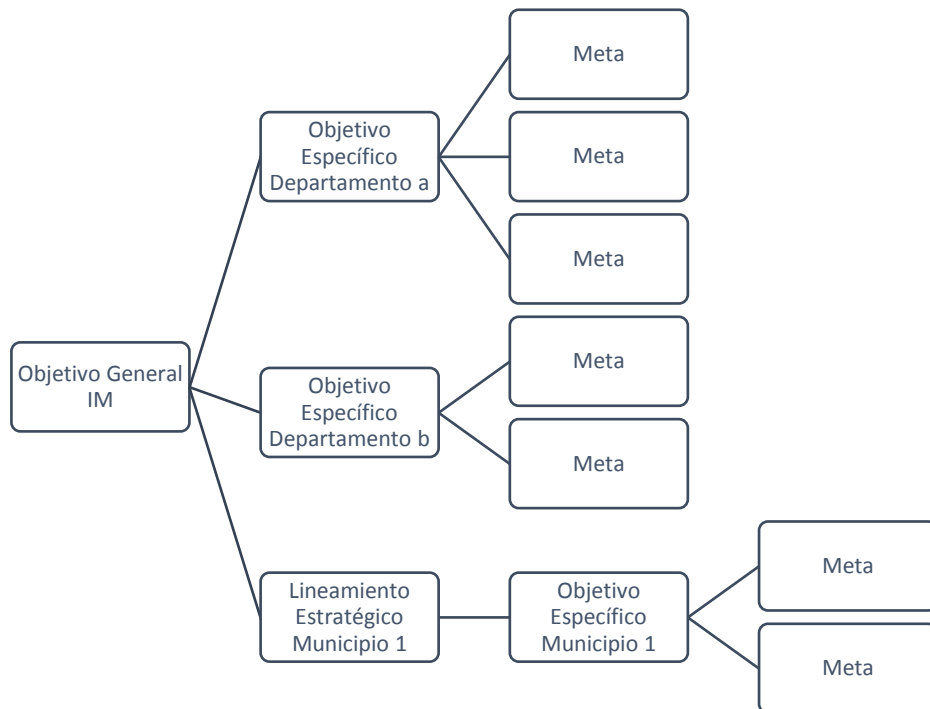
Objetivo General IM

Objetivo Específico Departamento a

Meta

Meta

Meta

Objetivo Específico Departamento b

Meta

Meta

Lineamiento Estratégico Municipio 1

Objetivo Específico Municipio 1

Meta

Meta